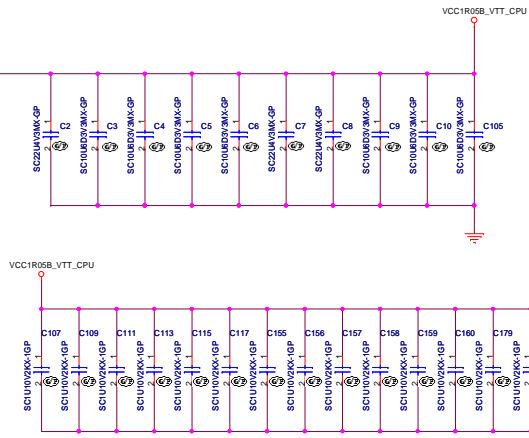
VCC1R05B_VTT_CPU

SC22U4V3MX-GP C2 1 2
SC10U6D3V3MX-GP C3 1 2
SC10U6D3V3MX-GP C4 1 2
SC10U6D3V3MX-GP C5 1 2
SC10U6D3V3MX-GP C6 1 2
SC22U4V3MX-GP C7 1 2
SC22U4V3MX-GP C8 1 2
SC10U6D3V3MX-GP C9 1 2
SC10U6D3V3MX-GP C10 1 2
SC10U6D3V3MX-GP C105 1 2

VCC1R05B_VTT_CPU

SC1U10V2KX-1GP C107 1 2
SC1U10V2KX-1GP C109 1 2
SC1U10V2KX-1GP C111 1 2
SC1U10V2KX-1GP C113 1 2
SC1U10V2KX-1GP C115 1 2
SC1U10V2KX-1GP C117 1 2
SC1U10V2KX-1GP C155 1 2
SC1U10V2KX-1GP C156 1 2
SC1U10V2KX-1GP C157 1 2
SC1U10V2KX-1GP C158 1 2
SC1U10V2KX-1GP C159 1 2
SC1U10V2KX-1GP C160 1 2
SC1U10V2KX-1GP C179 1 2